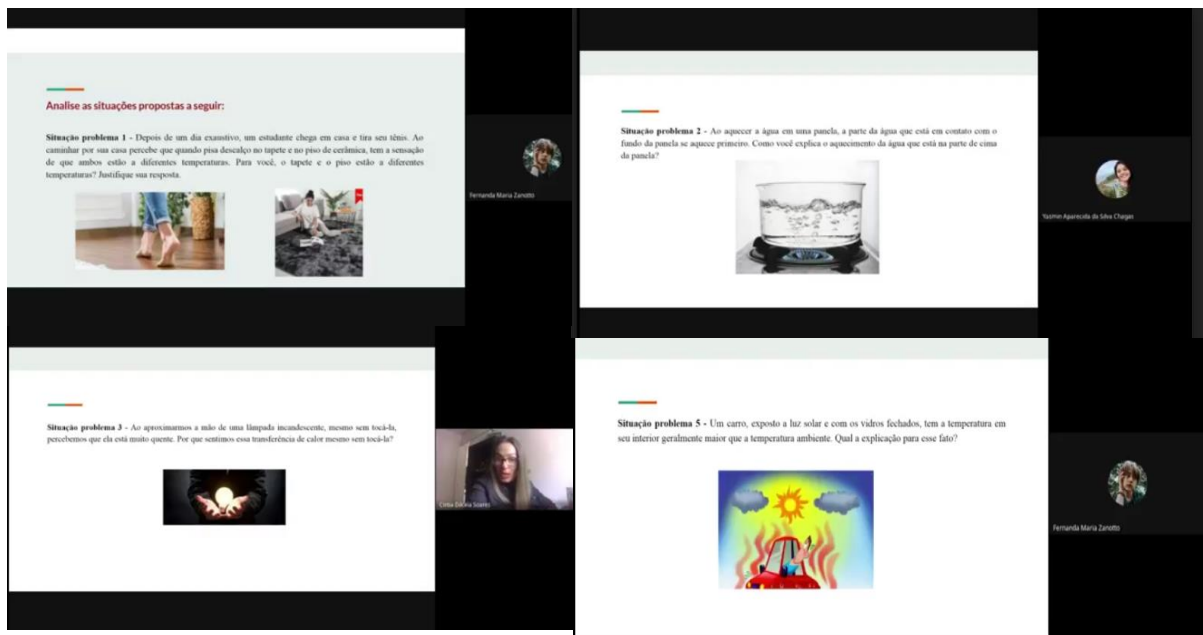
Analise as situações propostas a seguir:

**Situação problema 1** - Depois de um dia exaustivo, um estudante chega em casa e tira seu tênis. Ao caminhar por sua casa percebe que quando pisa descalço no tapete e no piso de cerâmica, tem a sensação de que ambos estão a diferentes temperaturas. Para você, o tapete e o piso estão a diferentes temperaturas? Justifique sua resposta.

Fernanda Maria Zanotto

**Situação problema 2** - Ao aquecer a água em uma panela, a parte da água que está em contato com o fundo da panela se aquece primeiro. Como você explica o aquecimento da água que está na parte de cima da panela?

Yasmin Aparecida da Silva Chagas

**Situação problema 3** - Ao aproximarmos a mão de uma lâmpada incandescente, mesmo sem tocá-la, percebemos que ela está muito quente. Por que sentimos essa transferência de calor mesmo sem tocá-la?

Cintia Dalcina Soares

**Situação problema 5** - Um carro, exposto a luz solar e com os vidros fechados, tem a temperatura em seu interior geralmente maior que a temperatura ambiente. Qual a explicação para esse fato?

Fernanda Maria Zanotto